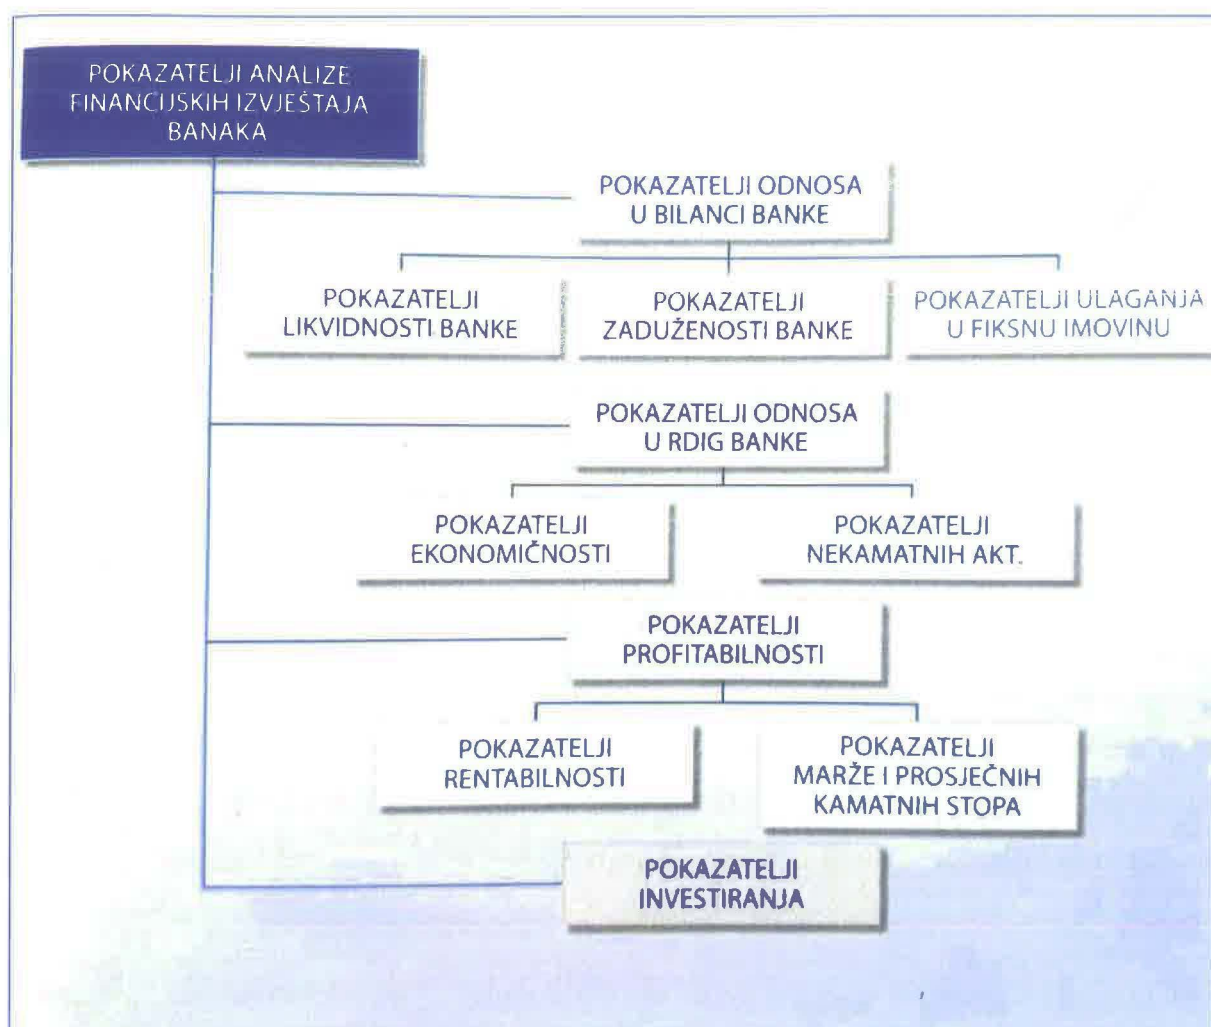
POKAZATELJI ANALIZE FINANCIJSKIH IZVJEŠTAJA BANAKA

POKAZATELJI ODNOSA U BILANCI BANKE

POKAZATELJI LIKVIDNOSTI BANKE

POKAZATELJI ZADUŽENOSTI BANKE

POKAZATELJI ULAGANJA U FIKSNU IMOVINU

POKAZATELJI ODNOSA U RDIG BANKE

POKAZATELJI EKONOMIČNOSTI

POKAZATELJI NEKAMATNIH AKT.

POKAZATELJI PROFITABILNOSTI

POKAZATELJI RENTABILNOSTI

POKAZATELJI MARŽE I PROSJEČNIH KAMATNIH STOPA

POKAZATELJI INVESTIRANJA